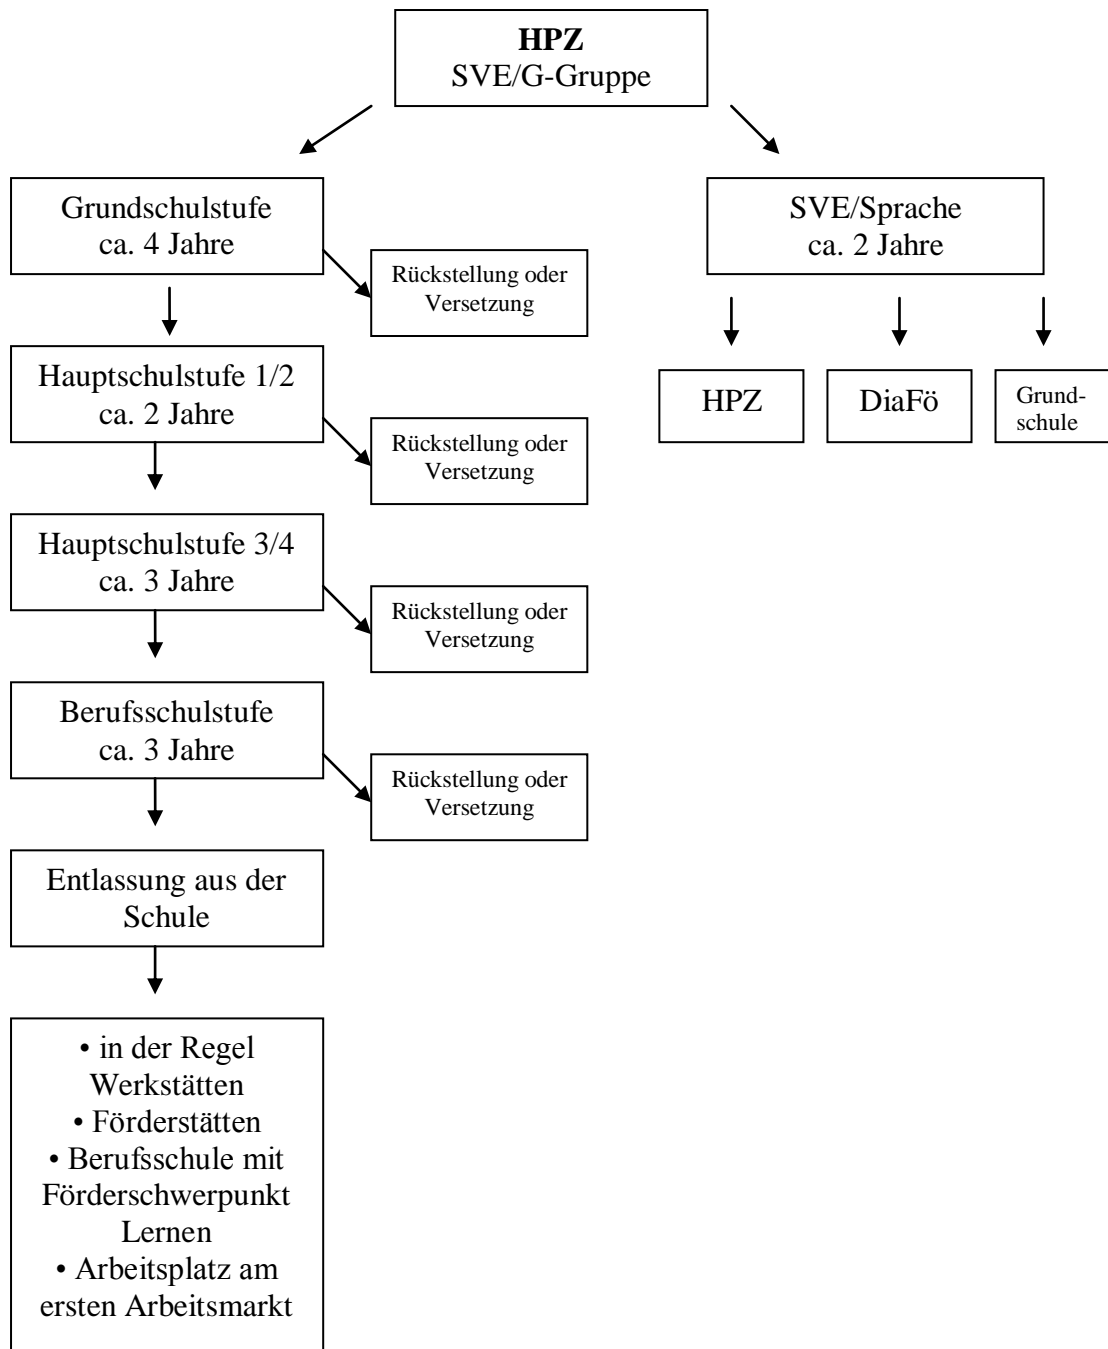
**HPZ**
SVE/G-Gruppe

Grundschulstufe
ca. 4 Jahre

Rückstellung oder Versetzung

Hauptschulstufe 1/2
ca. 2 Jahre

Rückstellung oder Versetzung

Hauptschulstufe 3/4
ca. 3 Jahre

Rückstellung oder Versetzung

Berufsschulstufe
ca. 3 Jahre

Rückstellung oder Versetzung

Entlassung aus der Schule

• in der Regel Werkstätten
• Förderstätten
• Berufsschule mit Förderschwerpunkt Lernen
• Arbeitsplatz am ersten Arbeitsmarkt

SVE/Sprache
ca. 2 Jahre

HPZ

DiaFö

Grundschule